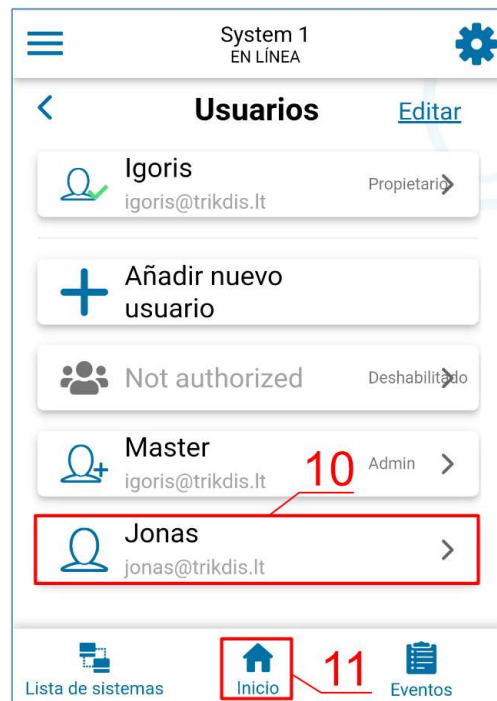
System 1
EN LÍNEA

Usuarios

Editar

Igoris
igoris@trikdis.lt
Propietario

Añadir nuevo usuario

Not authorized
Deshabilitado

Master
igoris@trikdis.lt
Admin

10

Jonas
jonas@trikdis.lt

Lista de sistemas

Inicio

11

Eventos